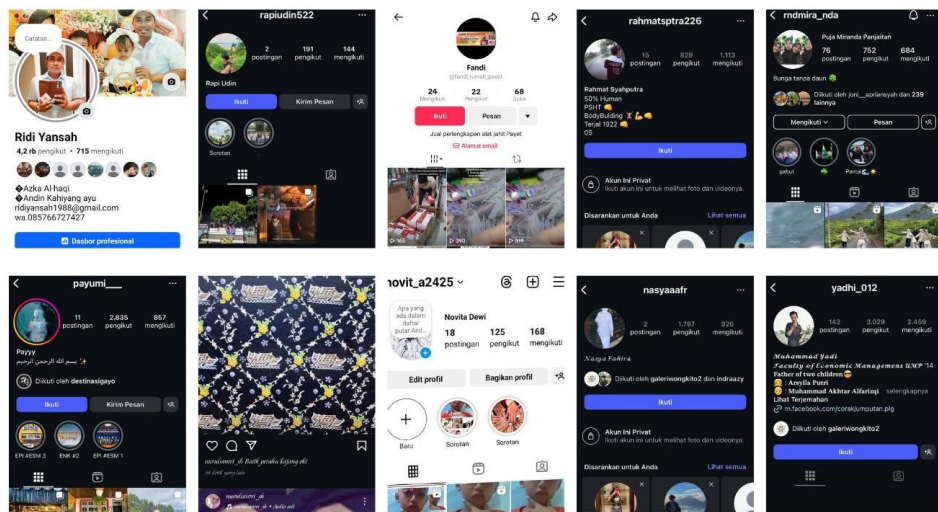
Catatan...

Ridi Yansah
4,2 rb pengikut • 715 mengikuti
�Azka Al-haqi
�Andin Kahiyang ayu
ridiyansah1988@gmail.com
wa.085766727427

Dasbor profesional

rapiudin522
2 postingan
191 pengikut
144 mengikuti
Rapi Udin
Ikuti
Kirim Pesan
Sorotan

Fandi
@fandi_rumah_payet
24 Mengikuti
22 Pengikut
68 Suka
Ikuti
Pesan
Jual perlengkapan alat jahit Payet
Alamat email

rahmatsptra226
15 postingan
829 pengikut
1.113 mengikuti
Rahmat Syahputra
50% Human
PSHT
BodyBuilding
Terjal 1922
05
Ikuti
Akun Ini Privat
Ikuti akun ini untuk melihat foto dan videonya.
Disarankan untuk Anda
Lihat semua

rndmira_nda
Puja Miranda Panjaitan
76 postingan
752 pengikut
684 mengikuti
Bunga tanpa daun
Diikuti oleh juni__apriansyah dan 239 lainnya
Mengikuti
Pesan
gabut

payumi___
11 postingan
2.835 pengikut
857 mengikuti
Payyy
بسم الله الرحمن الرحيم
Diikuti oleh destinasigayo
Ikuti
Kirim Pesan
EPI #ESM 3
ENK #2
EPI #ESM 1

nurulcomit_fi Batik pesisir kujang eki

novit_a2425
Apa yang ada dalam daftar putar And...
Novita Dewi
18 postingan
125 pengikut
168 mengikuti
Edit profil
Bagikan profil
Baru
Sorotan
Sorotan

nasyaaafr
2 postingan
1.797 pengikut
926 mengikuti
Nasya Fahira
Diikuti oleh galeriwongkito2 dan indraazy
Ikuti
Akun Ini Privat
Ikuti akun ini untuk melihat foto dan videonya.
Disarankan untuk Anda
Lihat semua

yadhi_012
142 postingan
3.029 pengikut
2.459 mengikuti
Muhammad Yadi
Faculty of Economic Management UMP '14
Father of two children
: Arsyila Putri
: Muhammad Akhtar Alfarizqi ... selengkapnya
Lihat Terjemahan
m.facebook.com/corakjumputan.plg
Diikuti oleh galeriwongkito2
Ikuti